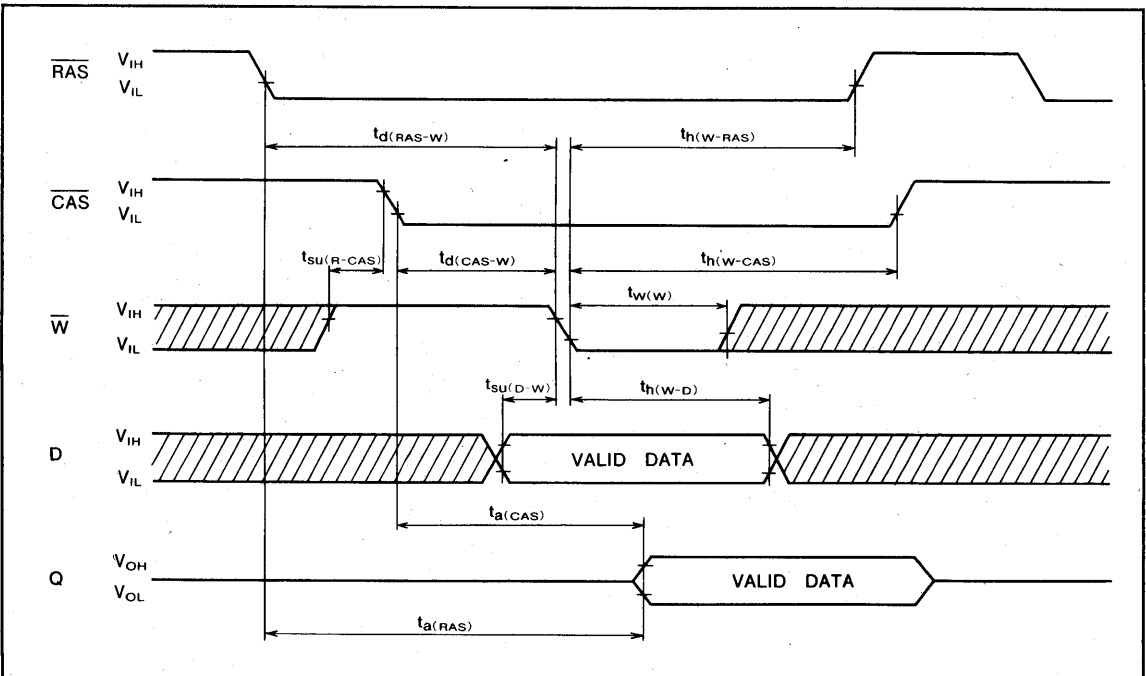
$\overline{RAS}$ $V_{IH}$ $V_{IL}$

$t_{d(RAS-W)}$ $t_{h(W-RAS)}$

$\overline{CAS}$ $V_{IH}$ $V_{IL}$

$t_{su(R-CAS)}$ $t_{d(CAS-W)}$ $t_{h(W-CAS)}$

$t_{W(W)}$

$\overline{W}$ $V_{IH}$ $V_{IL}$

$t_{su(D-W)}$ $t_{h(W-D)}$

D $V_{IH}$ $V_{IL}$ VALID DATA

$t_{a(CAS)}$

Q $V_{OH}$ $V_{OL}$ VALID DATA

$t_{a(RAS)}$